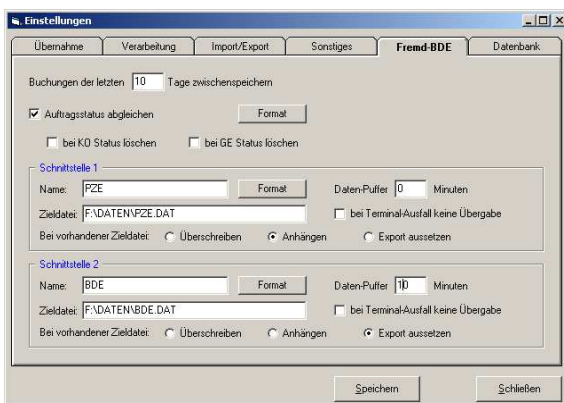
Einstellungen

Übernahme | Verarbeitung | Import/Export | Sonstiges | Fremd-BDE | Datenbank

Buchungen der letzten 10 Tage zwischenspeichern

Auftragsstatus abgleichen Format

bei KO Status löschen bei GE Status löschen

Schnittstelle 1

Name: PZE Format Daten-Puffer 0 Minuten

Zieldatei: F:\DATEN\PZE.DAT bei Terminal-Ausfall keine Übergabe

Bei vorhandener Zieldatei: Überschreiben Anhängen Export aussetzen

Schnittstelle 2

Name: BDE Format Daten-Puffer 10 Minuten

Zieldatei: F:\DATEN\BDE.DAT bei Terminal-Ausfall keine Übergabe

Bei vorhandener Zieldatei: Überschreiben Anhängen Export aussetzen

Speichern Schließen